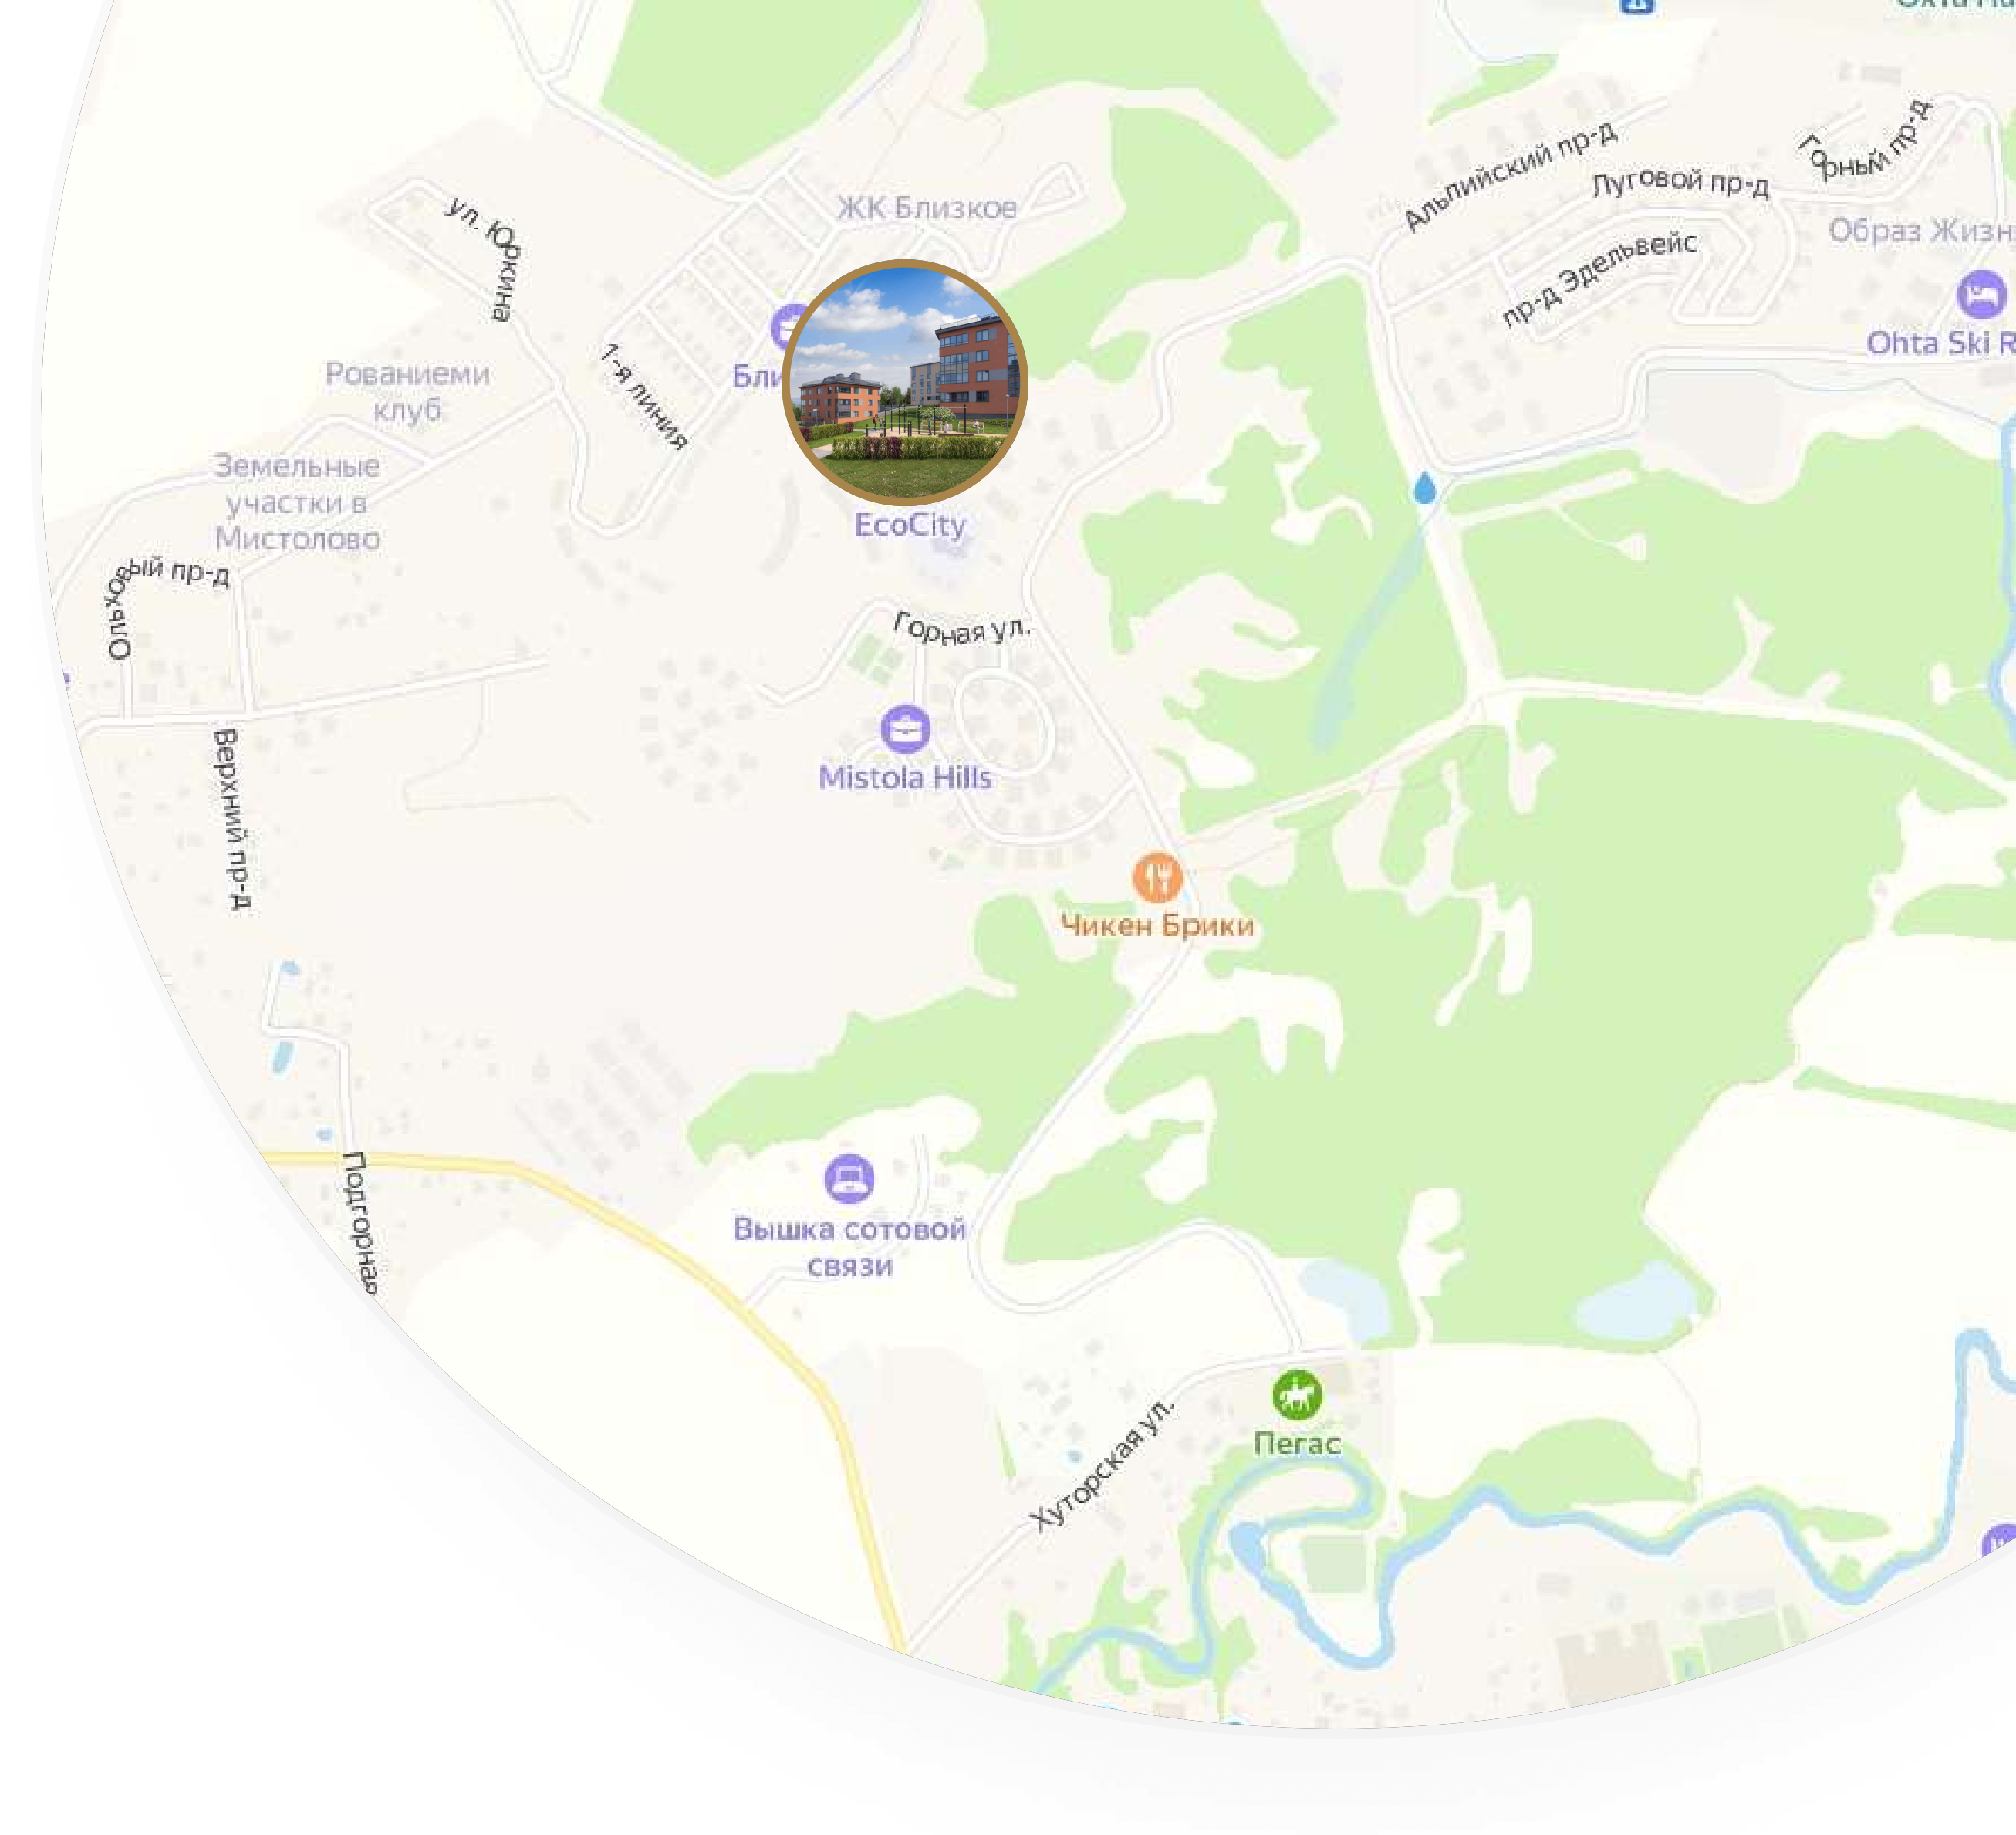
ЖК Близкое
ул. Юркина
Бли
1-я линия
Рованиеми клуб
Земельные участки в Мистолово
Ольховый пр-д
EcoCity
Горная ул.
Mistola Hills
Верхний пр-д
Альпийский пр-д
Луговой пр-д
Горный пр-д
Образ Жизн
пр-д Эдельвейс
Ohta Ski R
Чикен Брики
Вышка сотовой связи
Подгорная
Хуторская ул.
Пегас